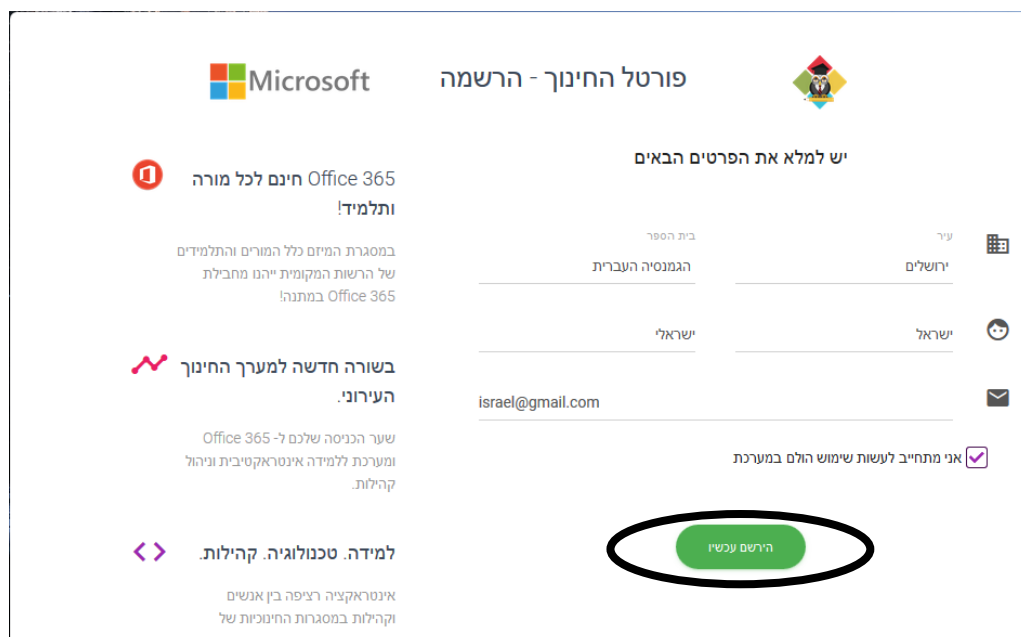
Microsoft

פורטל החינוך - הרשמה

יש למלא את הפרטים הבאים

עיר
ירושלים

בית הספר
הגמנסיה העברית

ישראל

ישראלי

israel@gmail.com

אני מתחייב לעשות שימוש הולם במערכת

הירשם עכשיו

Office 365 חינם לכל מורה ותלמיד!

במסגרת המיזם כלל המורים והתלמידים של הרשות המקומית ייהנו מחבילת Office 365 במתנה!

בשורה חדשה למערך החינוך העירוני.

שער הכניסה שלכם ל- Office 365 ומערכת ללמידה אינטראקטיבית וניהול קהילות.

למידה. טכנולוגיה. קהילות.

אינטראקציה רציפה בין אנשים וקהילות במסגרות החינוכיות של